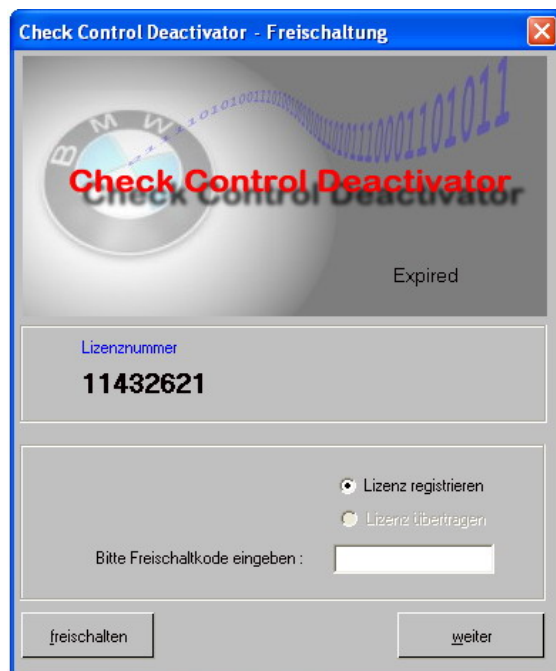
Check Control Deactivator - Freischaltung

B M W

010100111010011100001101011

Check Control Deactivator

Expired

Lizenznummer

11432621

Lizenz registrieren

Lizenz übertragen

Bitte Freischaltkode eingeben :

freischalten

weiter